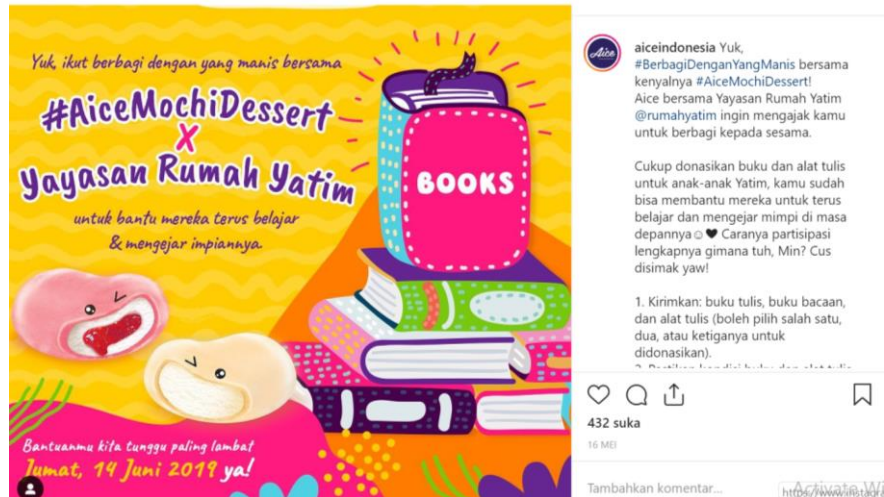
Yuk, ikut berbagi dengan yang manis bersama

#AiceMochiDessert
X
Yayasan Rumah Yatim

untuk bantu mereka terus belajar & mengejar impiannya.

BOOKS

Bantuanmu kita tunggu paling lambat
Jumat, 14 Juni 2019 ya!

Aice

aiceindonesia Yuk, #BerbagiDenganYangManis bersama kenyalnya #AiceMochiDessert! Aice bersama Yayasan Rumah Yatim @rumahyatim ingin mengajak kamu untuk berbagi kepada sesama.

Cukup donasikan buku dan alat tulis untuk anak-anak Yatim, kamu sudah bisa membantu mereka untuk terus belajar dan mengejar mimpi di masa depannya☺❤ Caranya partisipasi lengkapnya gimana tuh, Min? Cus disimak yaw!

1. Kirimkan: buku tulis, buku bacaan, dan alat tulis (boleh pilih salah satu, dua, atau ketiganya untuk didonasikan).
2. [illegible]

432 suka
16 MEI

Tambahkan komentar...

Activate Wi
https://www.instagr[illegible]